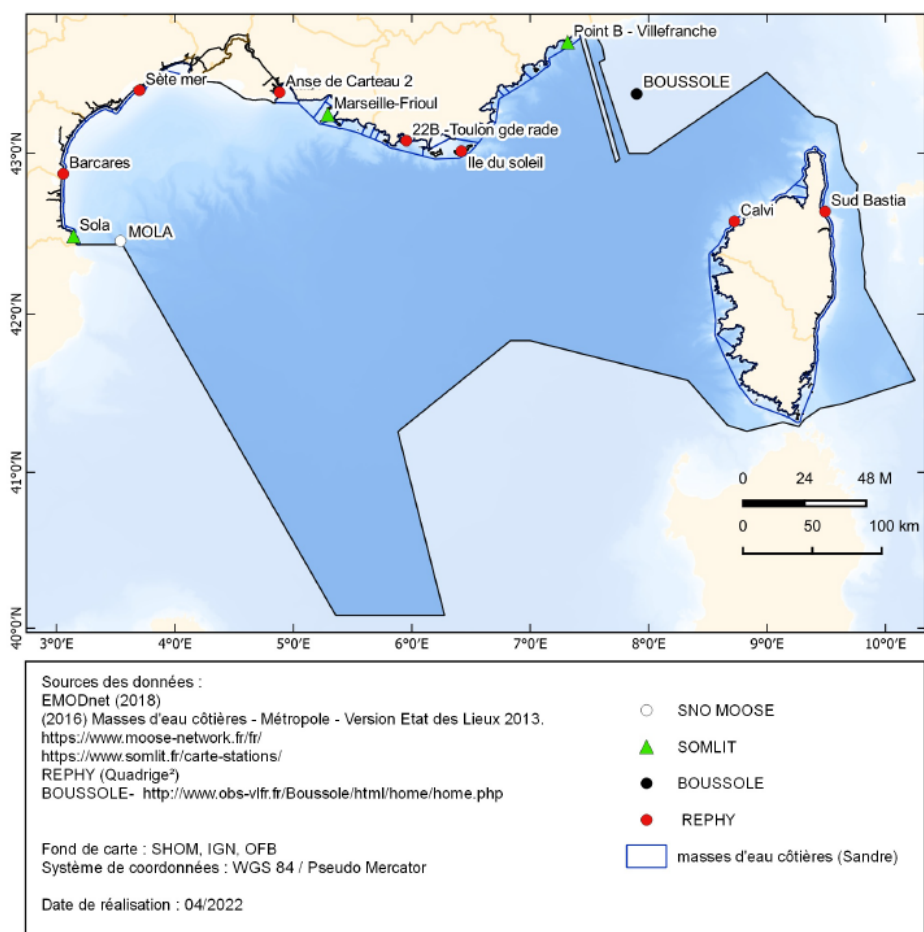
Point B - Villefranche
BOUSSOLE
Sète mer
Anse de Carteau 2
Marseille-Frioul
22B - Toulon gde rade
Ile du soleil
Barcares
Sola
MOLA
Calvi
Sud Bastia
43°0'N
42°0'N
41°0'N
40°0'N
3°0'E
4°0'E
5°0'E
6°0'E
7°0'E
8°0'E
9°0'E
10°0'E
0 24 48 M
0 50 100 km

Sources des données :
EMODnet (2018)
(2016) Masses d'eau côtières - Métropole - Version Etat des Lieux 2013.
https://www.moose-network.fr/fr/
https://www.somlit.fr/carte-stations/
REPHY (Quadrige²)
BOUSSOLE- http://www.obs-vlfr.fr/Boussole/html/home/home.php

Fond de carte : SHOM, IGN, OFB
Système de coordonnées : WGS 84 / Pseudo Mercator

Date de réalisation : 04/2022

SNO MOOSE
SOMLIT
BOUSSOLE
REPHY
masses d'eau côtières (Sandre)